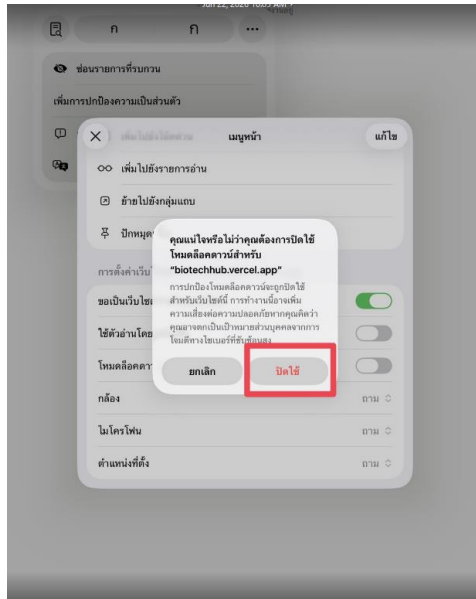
Jun 22, 2026 10:53 AM

ก ก ...

ซ่อนรายการที่รบกวน

เพิ่มการปกป้องความเป็นส่วนตัว

เมนูหน้า

แก้ไข

เพิ่มไปยังรายการอ่าน

ย้ายไปยังกลุ่มแถบ

ปักหมุด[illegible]

การตั้งค่าเว็บ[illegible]

ขอเป็นเว็บไซ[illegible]

ใช้ตัวอ่านโดย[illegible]

โหมดล็อคดาว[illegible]

กล้อง

ถาม

ไมโครโฟน

ถาม

ตำแหน่งที่ตั้ง

ถาม

คุณแน่ใจหรือไม่ว่าคุณต้องการปิดใช้โหมดล็อคดาวน์สำหรับ "biotechhub.vercel.app"

การปกป้องโหมดล็อคดาวน์จะถูกปิดใช้สำหรับเว็บไซต์นี้ การทำงานนี้อาจเพิ่มความเสี่ยงต่อความปลอดภัยหากคุณคิดว่าคุณอาจตกเป็นเป้าหมายส่วนบุคคลจากการโจมตีทางไซเบอร์ที่ซับซ้อนสูง

ยกเลิก

ปิดใช้